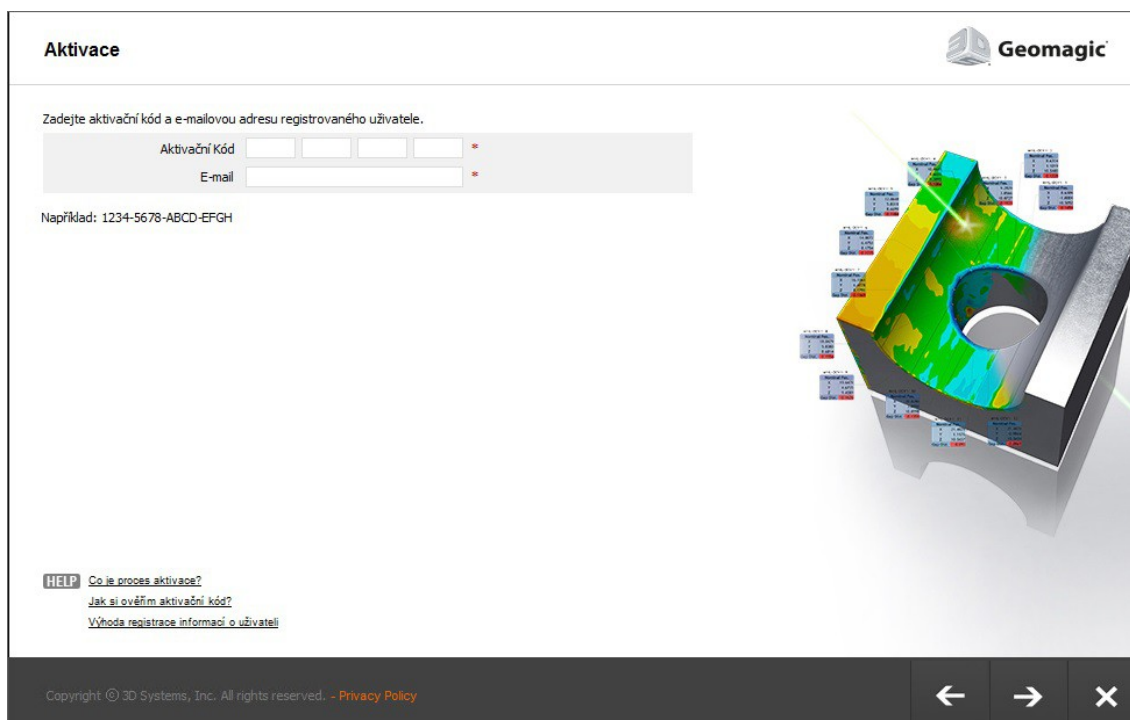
Aktivace

Geomagic

Zadejte aktivační kód a e-mailovou adresu registrovaného uživatele.

Aktivační Kód *

E-mail *

Například: 1234-5678-ABCD-EFGH

HELP Co je proces aktivace?

Jak si ověřím aktivační kód?

Výhoda registrace informací o uživateli

Copyright © 3D Systems, Inc. All rights reserved. - Privacy Policy

←

→

✕